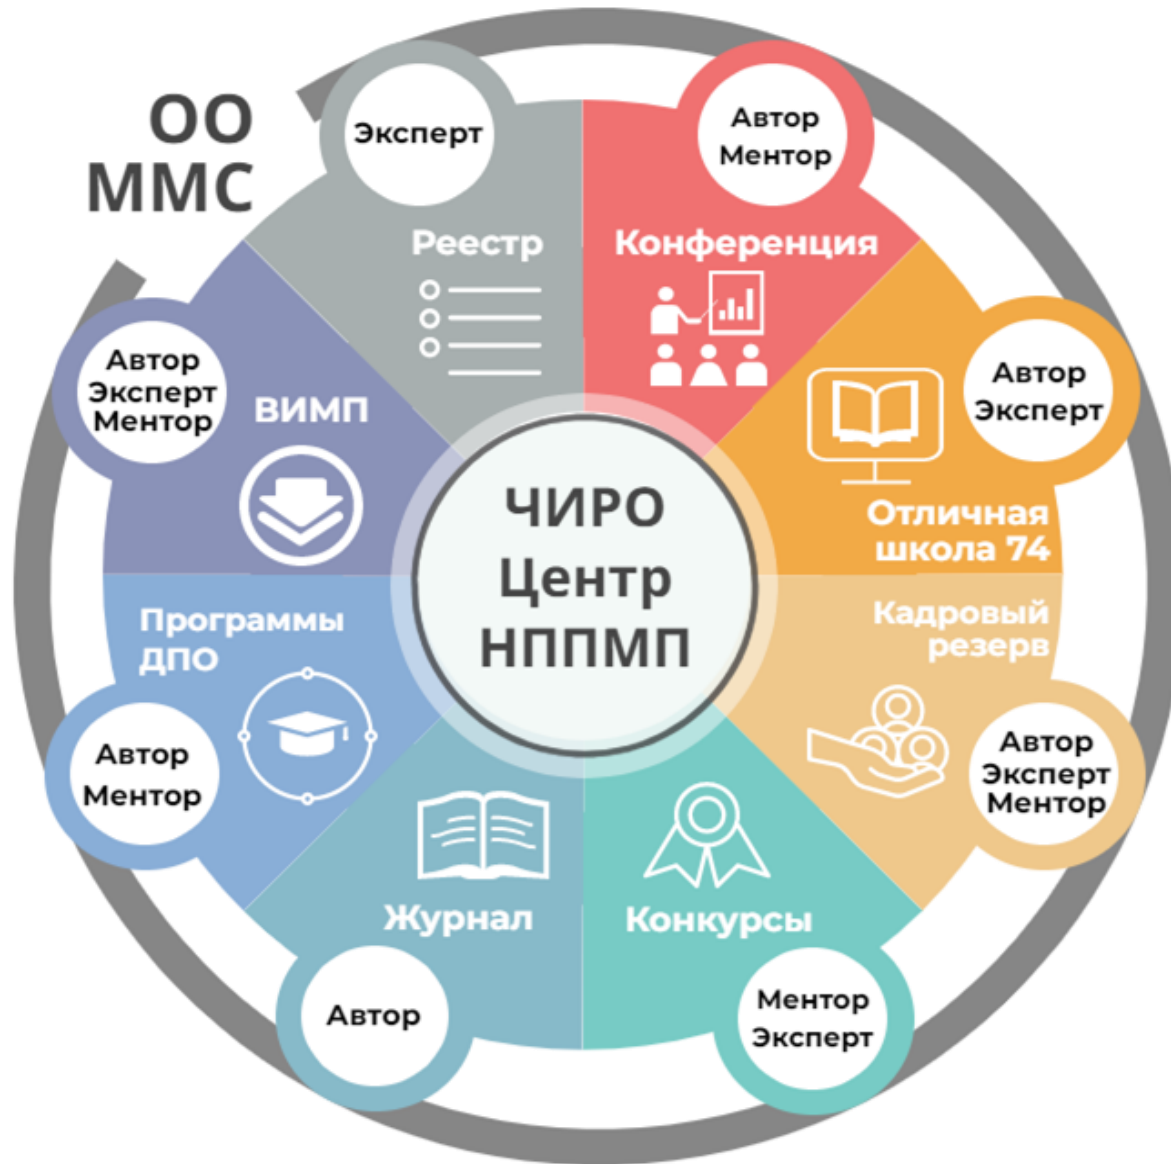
ОО
ММС

Эксперт

Реестр

Автор
Ментор

Конференция

Автор
Эксперт

Отличная
школа 74

Кадровый
резерв

Автор
Эксперт
Ментор

Конкурсы

Ментор
Эксперт

Журнал

Автор

Программы
ДПО

Автор
Ментор

ВИМП

Автор
Эксперт
Ментор

ЧИРО
Центр
НППМП